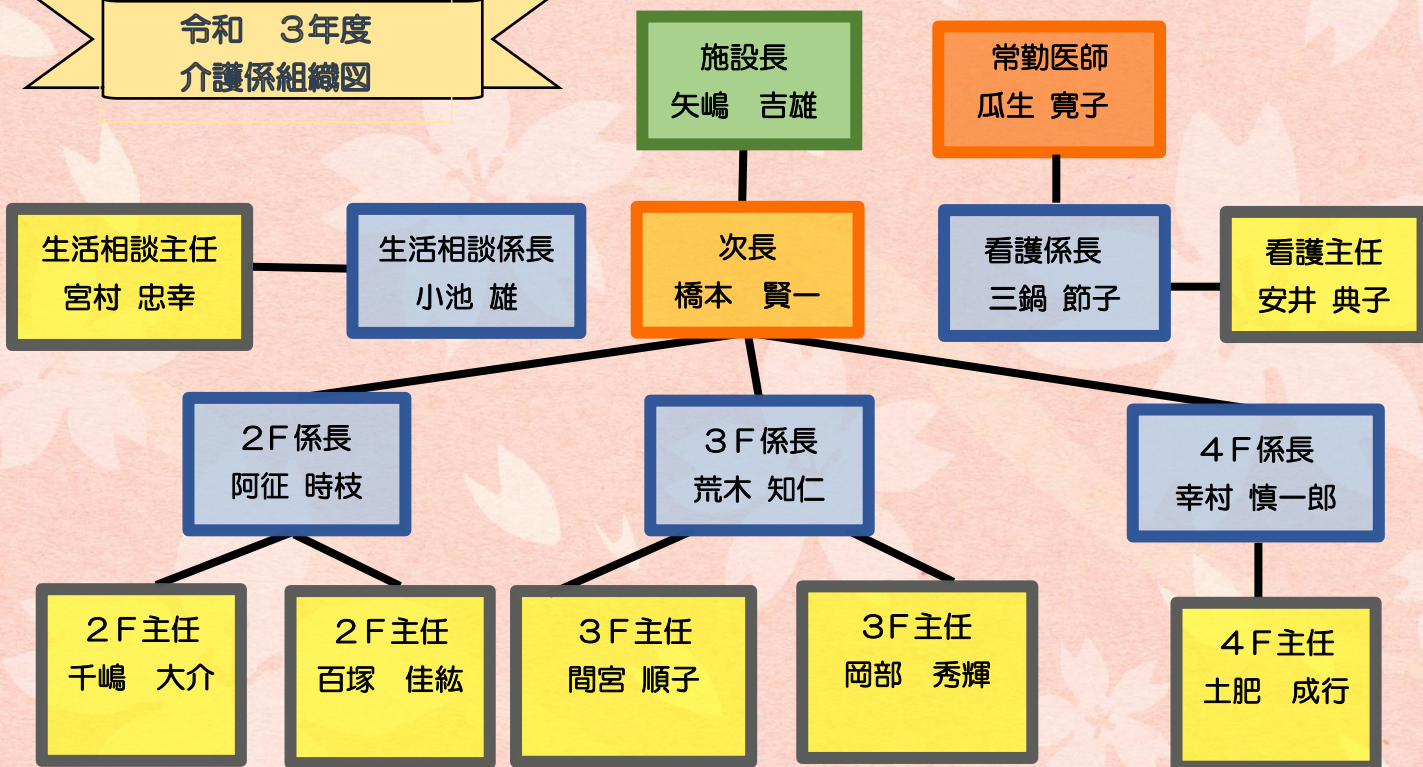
令和　３年度
介護係組織図

施設長
矢嶋　吉雄

常勤医師
瓜生 寛子

生活相談主任
宮村 忠幸

生活相談係長
小池 雄

次長
橋本　賢一

看護係長
三鍋 節子

看護主任
安井 典子

２Ｆ係長
阿征 時枝

３Ｆ係長
荒木 知仁

４Ｆ係長
幸村 慎一郎

２Ｆ主任
千嶋　大介

２Ｆ主任
百塚　佳紘

３Ｆ主任
間宮 順子

3F主任
岡部　秀輝

４Ｆ主任
土肥　成行